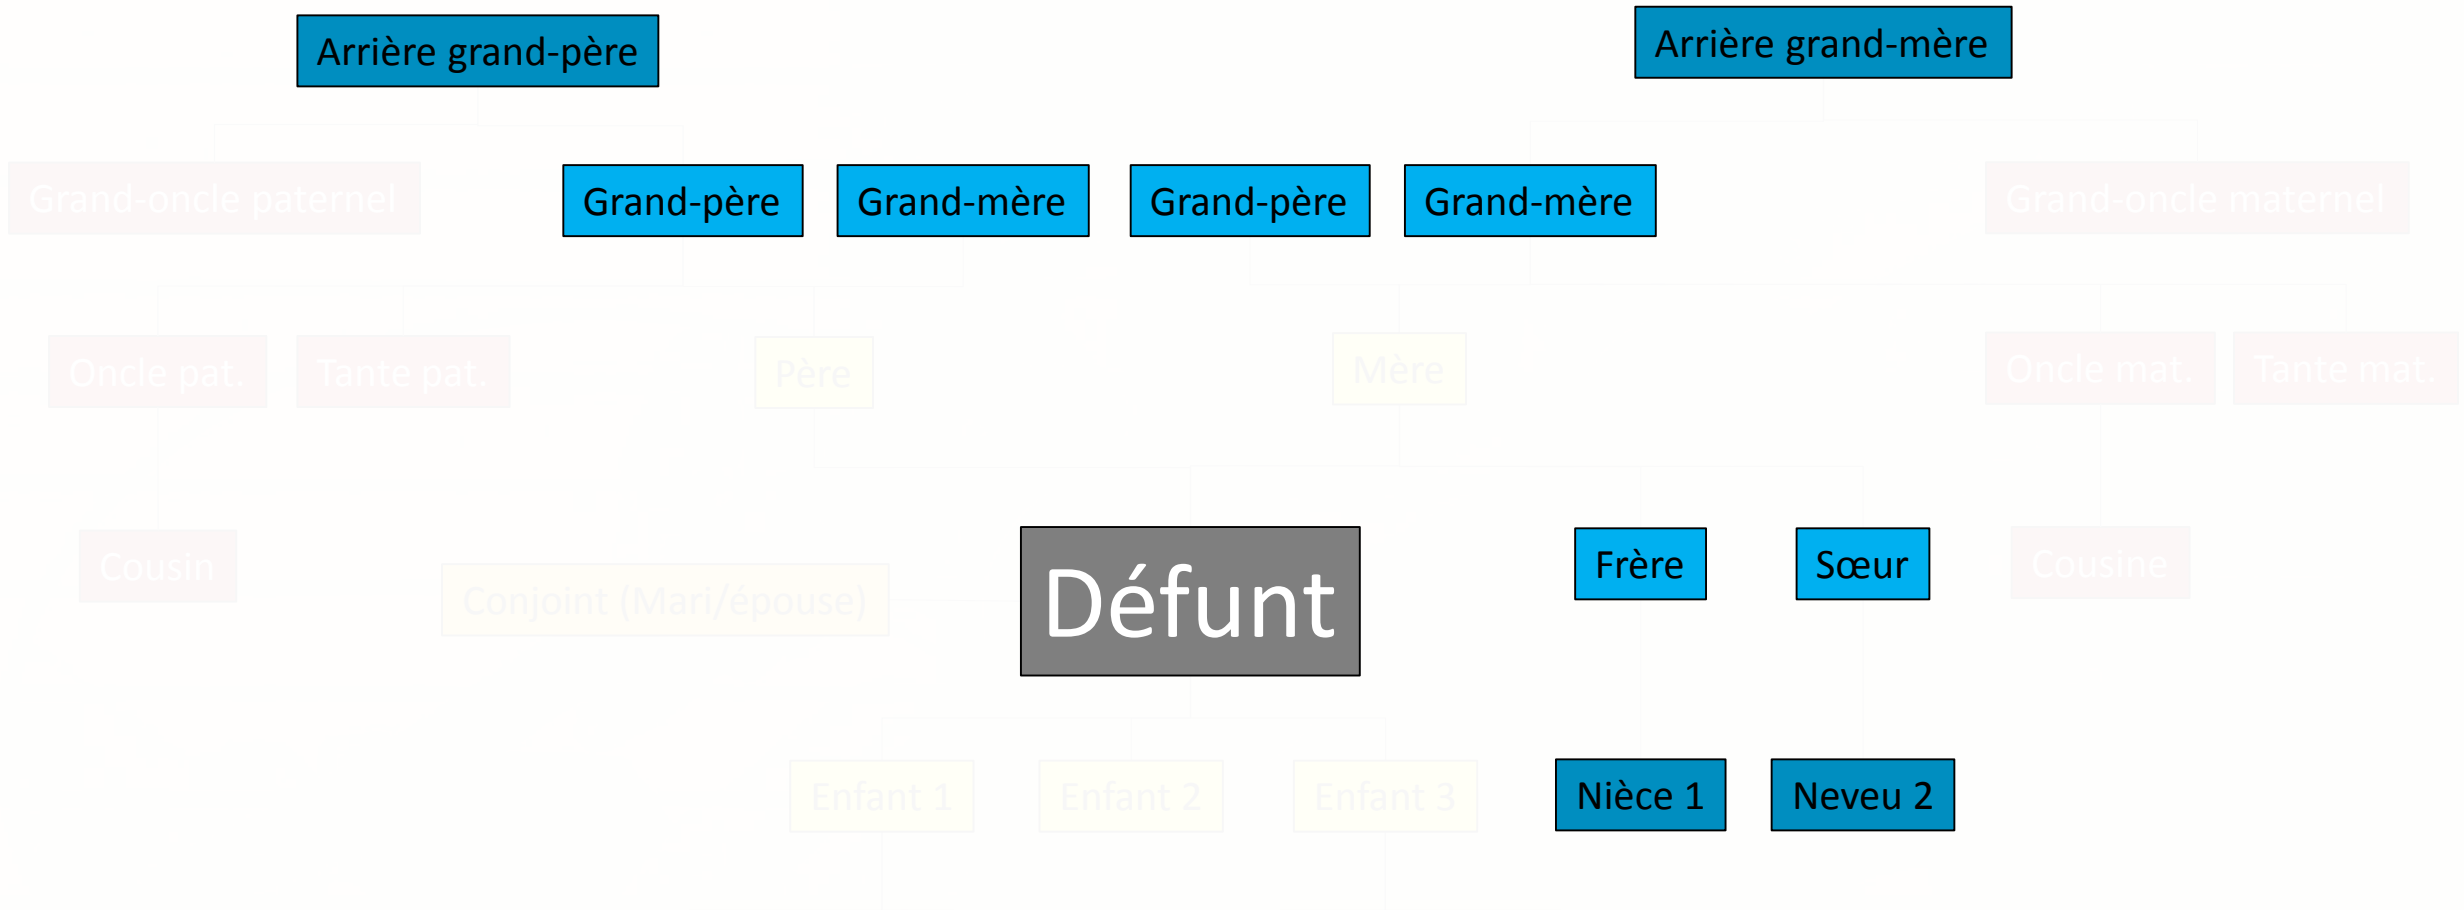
Arrière grand-père

Arrière grand-mère

Grand-oncle paternel

Grand-père

Grand-mère

Grand-père

Grand-mère

Grand-oncle maternel

Oncle pat.

Tante pat.

Père

Mère

Oncle mat.

Tante mat.

Cousin

Conjoint (Mari/épouse)

Défunt

Frère

Sœur

Cousine

Enfant 1

Enfant 2

Enfant 3

Nièce 1

Neveu 2